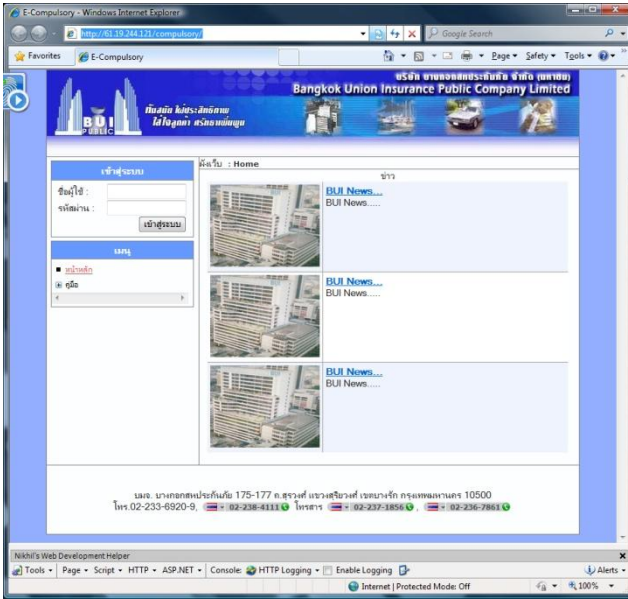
E-Compulsory - Windows Internet Explorer

http://61.19.244.121/compulsory/

Google Search

Favorites

E-Compulsory

Page ▾ Safety ▾ Tools ▾

บริษัท บางกอกสหประกันภัย จำกัด (มหาชน)
Bangkok Union Insurance Public Company Limited

BUI PUBLIC

ทันสมัย ใส่ใจประสิทธิภาพ ใส่ใจลูกค้า สร้างสายสัมพันธ์

เข้าสู่ระบบ

ชื่อผู้ใช้ :

รหัสผ่าน :

เข้าสู่ระบบ

เมนู

หน้าหลัก

คู่มือ

ผังเว็บ : Home

ข่าว

BUI News...

BUI News.....

BUI News...

BUI News.....

BUI News...

BUI News.....

บมจ. บางกอกสหประกันภัย 175-177 ถ.สุรวงศ์ แขวงสุริยวงศ์ เขตบางรัก กรุงเทพมหานคร 10500
โทร.02-233-6920-9, 02-238-4111 โทรสาร 02-237-1856 , 02-236-7861

Nikhil's Web Development Helper

Tools ▾ Page ▾ Script ▾ HTTP ▾ ASP.NET ▾ Console: HTTP Logging ▾ Enable Logging

Alerts ▾

Internet | Protected Mode: Off

100%